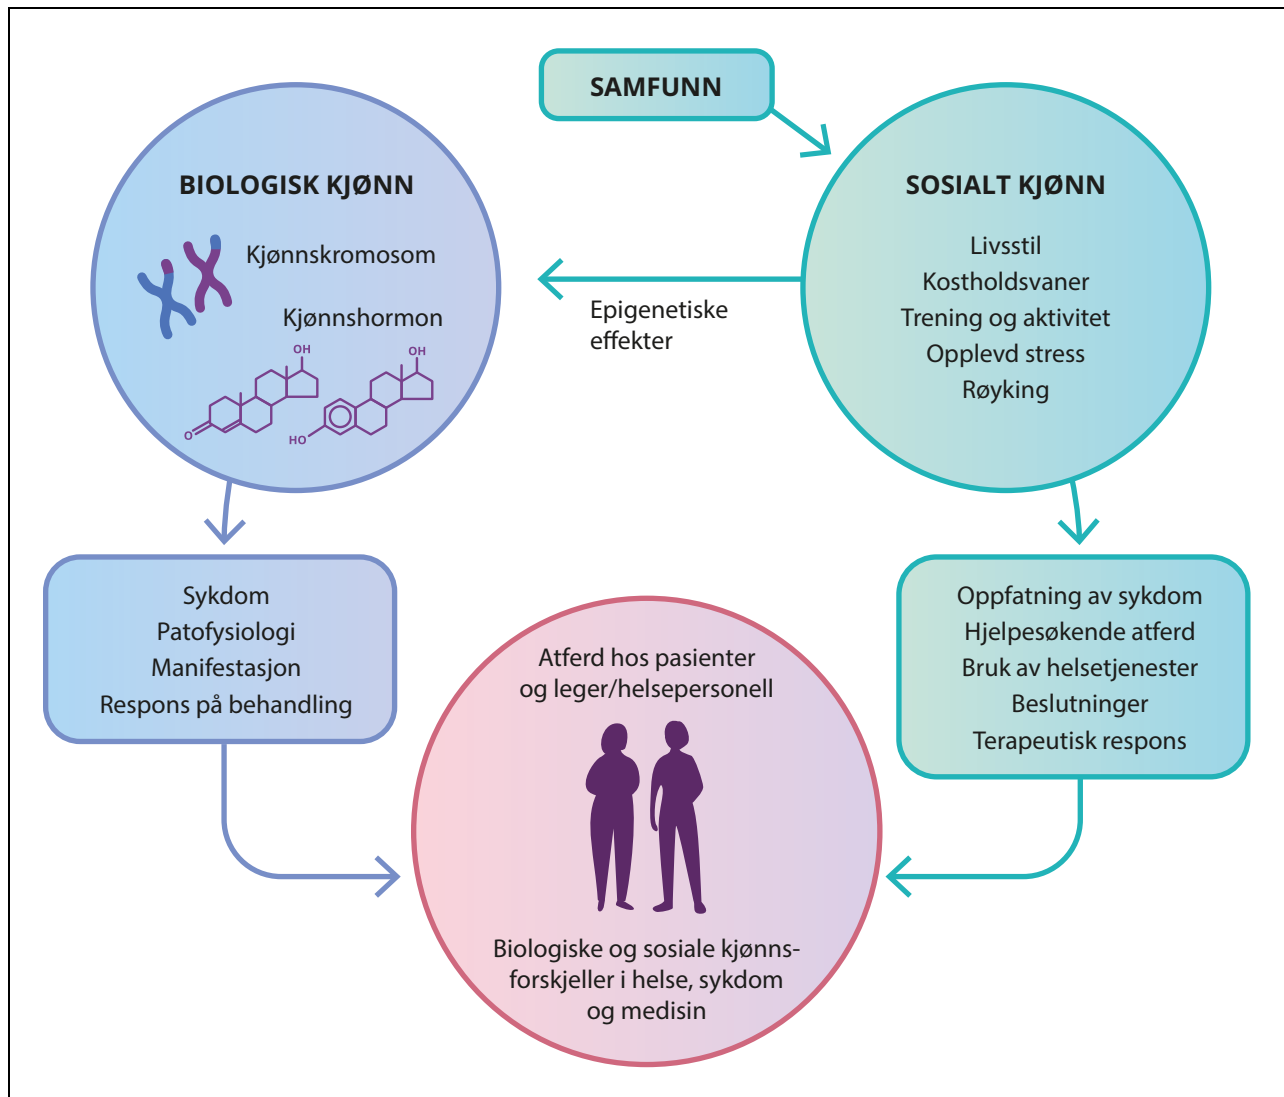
SAMFUNN

BIOLOGISK KJØNN

Kjønnskromosom

Kjønnshormon

OH

O

OH

HO

SOSIALT KJØNN

Livsstil
Kostholdsvaner
Trening og aktivitet
Opplevd stress
Røyking

Epigenetiske effekter

Sykdom
Patofysiologi
Manifestasjon
Respons på behandling

Atferd hos pasienter og leger/helsepersonell

Biologiske og sosiale kjønnsforskjeller i helse, sykdom og medisin

Oppfatning av sykdom
Hjelpesøkende atferd
Bruk av helsetjenester
Beslutninger
Terapeutisk respons